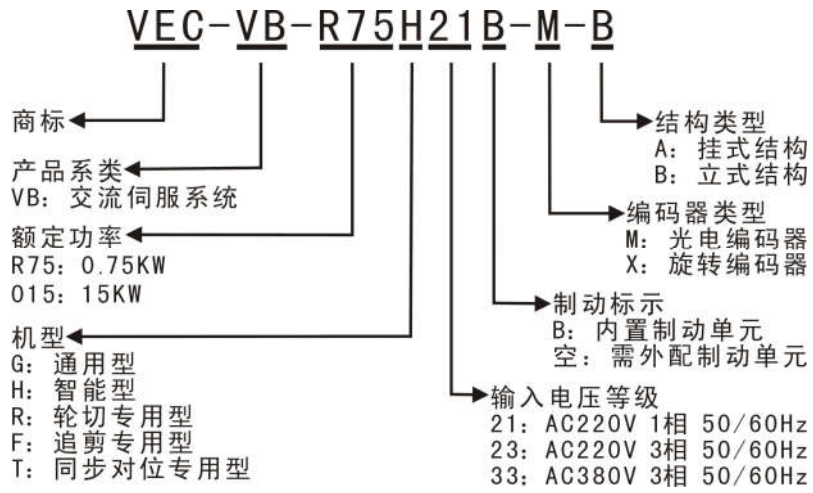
VEC-VB-R75H21B-M-B

商标

产品系类
VB：交流伺服系统

额定功率
R75：0.75KW
015：15KW

机型
G：通用型
H：智能型
R：轮切专用型
F：追剪专用型
T：同步对位专用型

结构类型
A：挂式结构
B：立式结构

编码器类型
M：光电编码器
X：旋转编码器

制动标示
B：内置制动单元
空：需外配制动单元

输入电压等级
21：AC220V 1相 50/60Hz
23：AC220V 3相 50/60Hz
33：AC380V 3相 50/60Hz